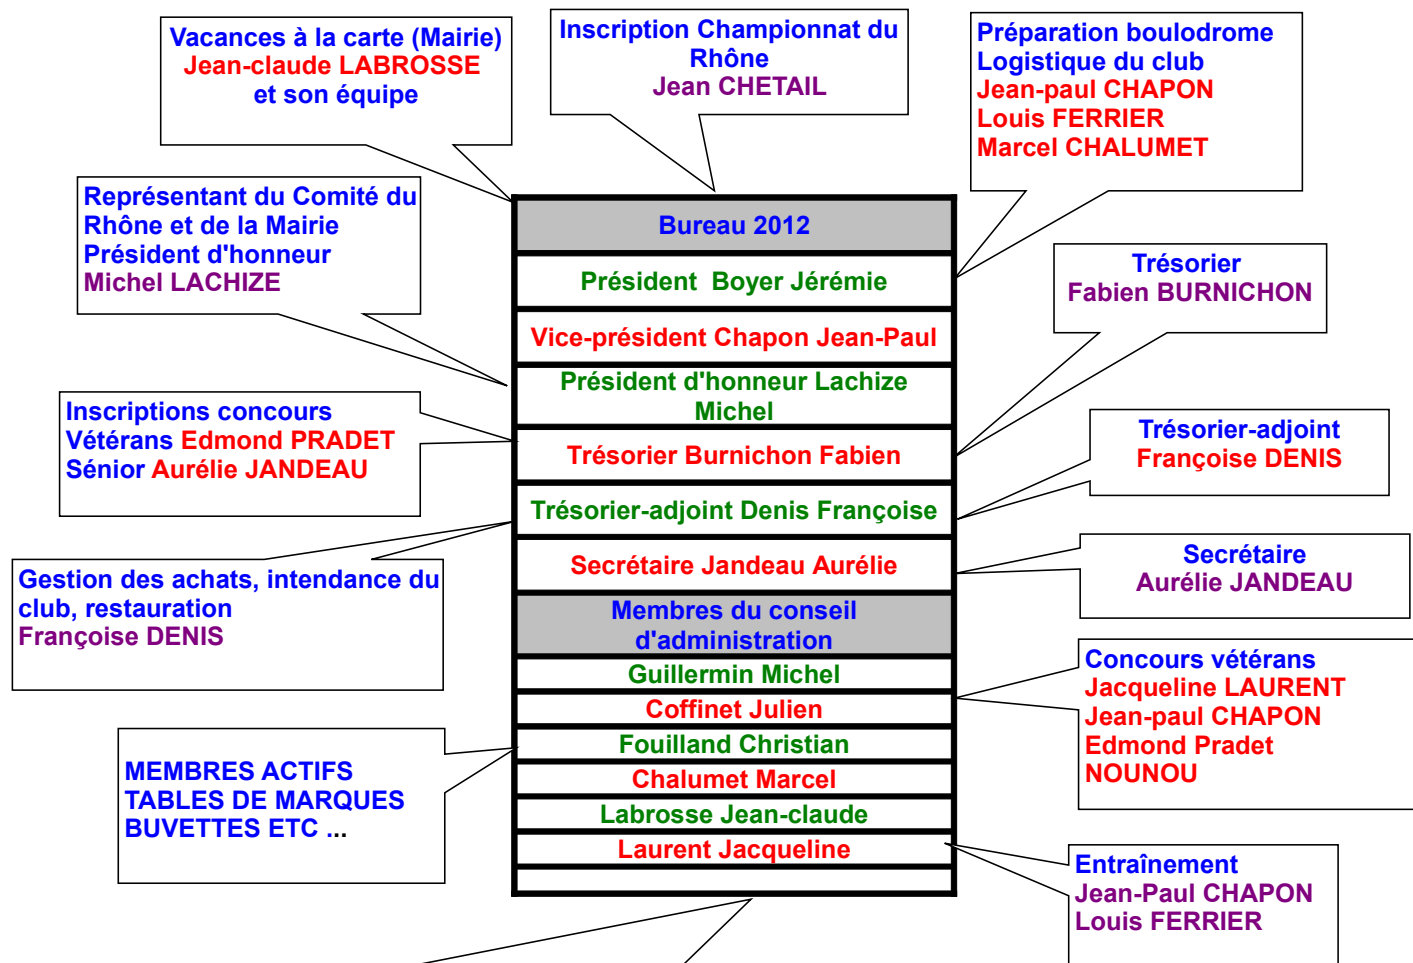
Vacances à la carte (Mairie)
Jean-claude LABROSSE
et son équipe

Inscription Championnat du Rhône
Jean CHETAIL

Préparation boulodrome
Logistique du club
Jean-paul CHAPON
Louis FERRIER
Marcel CHALUMET

Représentant du Comité du Rhône et de la Mairie
Président d'honneur
Michel LACHIZE

Bureau 2012
Président Boyer Jérémie
Vice-président Chapon Jean-Paul
Président d'honneur Lachize Michel
Trésorier Burnichon Fabien
Trésorier-adjoint Denis Françoise
Secrétaire Jandeau Aurélie
Membres du conseil d'administration
Guillermin Michel
Coffinet Julien
Fouilland Christian
Chalumet Marcel
Labrosse Jean-claude
Laurent Jacqueline

Trésorier
Fabien BURNICHON

Inscriptions concours
Vétérans Edmond PRADET
Sénior Aurélie JANDEAU

Trésorier-adjoint
Françoise DENIS

Gestion des achats, intendance du club, restauration
Françoise DENIS

Secrétaire
Aurélie JANDEAU

Concours vétérans
Jacqueline LAURENT
Jean-paul CHAPON
Edmond Pradet
NOUNOU

MEMBRES ACTIFS
TABLES DE MARQUES
BUVETTES ETC ...

Entraînement
Jean-Paul CHAPON
Louis FERRIER